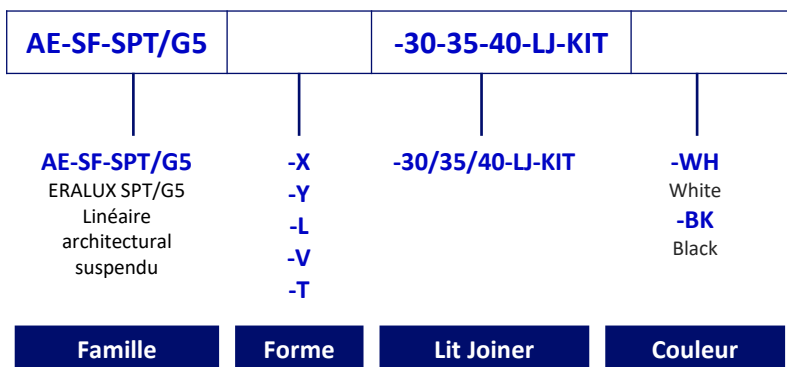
| AE-SF-SPT/G5 | | -30-35-40-LJ-KIT | |
|---|---|---|---|

AE-SF-SPT/G5
ERALUX SPT/G5
Linéaire architectural suspendu

-X
-Y
-L
-V
-T

-30/35/40-LJ-KIT

-WH
White
-BK
Black

Famille

Forme

Lit Joiner

Couleur